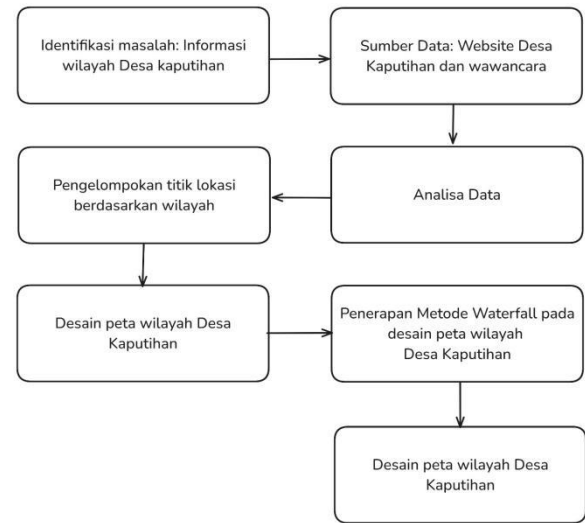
Identifikasi masalah: Informasi wilayah Desa kaputihan

Sumber Data: Website Desa Kaputihan dan wawancara

Analisa Data

Pengelompokan titik lokasi berdasarkan wilayah

Desain peta wilayah Desa Kaputihan

Penerapan Metode Waterfall pada desain peta wilayah Desa Kaputihan

Desain peta wilayah Desa Kaputihan